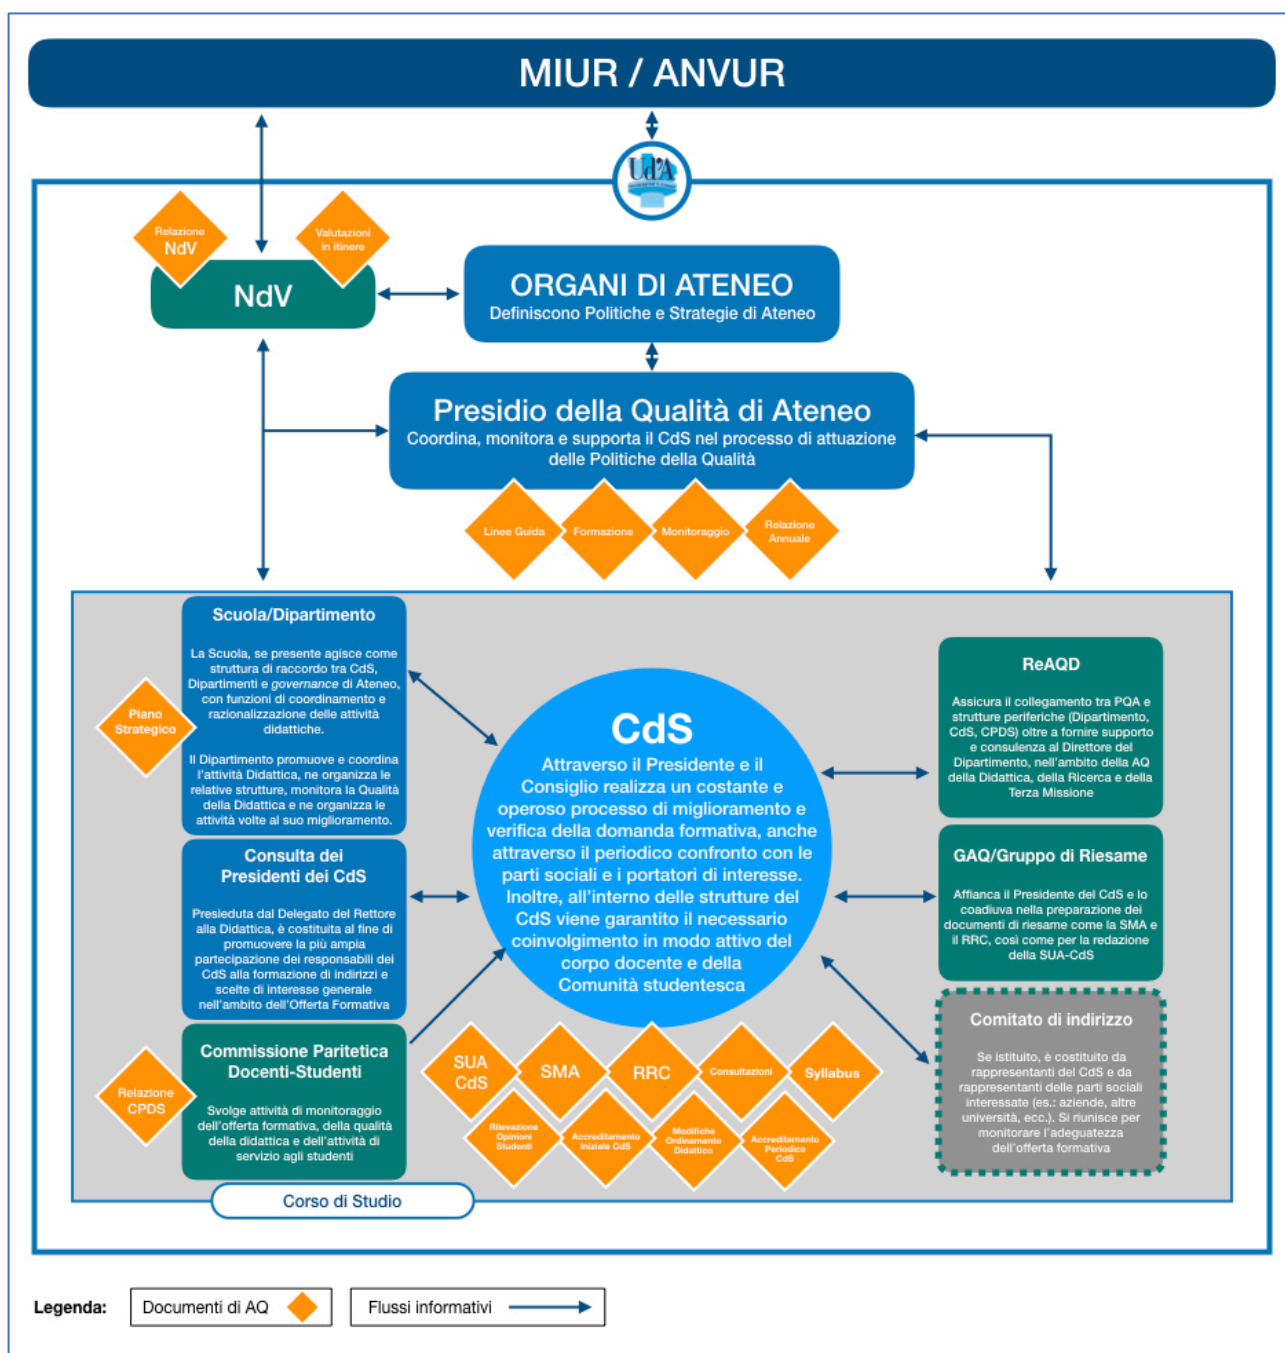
MIUR / ANVUR

UdA

Relazione NdV

Valutazioni in itinere

NdV

ORGANI DI ATENEO
Definiscono Politiche e Strategie di Ateneo

Presidio della Qualità di Ateneo
Coordina, monitora e supporta il CdS nel processo di attuazione delle Politiche della Qualità

Linee Guida

Formazione

Monitoraggio

Relazione Annuale

Scuola/Dipartimento

La Scuola, se presente agisce come struttura di raccordo tra CdS, Dipartimenti e governance di Ateneo, con funzioni di coordinamento e razionalizzazione delle attività didattiche.

Il Dipartimento promuove e coordina l'attività Didattica, ne organizza le relative strutture, monitora la Qualità della Didattica e ne organizza le attività volte al suo miglioramento.

Piano Strategico

Consulta dei Presidenti dei CdS

Presieduta dal Delegato del Rettore alla Didattica, è costituita al fine di promuovere la più ampia partecipazione dei responsabili dei CdS alla formazione di indirizzi e scelte di interesse generale nell'ambito dell'Offerta Formativa

Commissione Paritetica Docenti-Studenti

Svolge attività di monitoraggio dell'offerta formativa, della qualità della didattica e dell'attività di servizio agli studenti

Relazione CPDS

CdS
Attraverso il Presidente e il Consiglio realizza un costante e operoso processo di miglioramento e verifica della domanda formativa, anche attraverso il periodico confronto con le parti sociali e i portatori di interesse. Inoltre, all'interno delle strutture del CdS viene garantito il necessario coinvolgimento in modo attivo del corpo docente e della Comunità studentesca

SUA CdS

SMA

RRC

Consultazioni

Syllabus

Rilevazione Opinioni Studenti

Accreditamento Iniziale CdS

Modifiche Ordinamento Didattico

Accreditamento Periodico CdS

ReAQD

Assicura il collegamento tra PQA e strutture periferiche (Dipartimento, CdS, CPDS) oltre a fornire supporto e consulenza al Direttore del Dipartimento, nell'ambito della AQ della Didattica, della Ricerca e della Terza Missione

GAQ/Gruppo di Riesame

Affianca il Presidente del CdS e lo coadiuva nella preparazione dei documenti di riesame come la SMA e il RRC, così come per la redazione della SUA-CdS

Comitato di indirizzo

Se istituito, è costituito da rappresentanti del CdS e da rappresentanti delle parti sociali interessate (es.: aziende, altre università, ecc.). Si riunisce per monitorare l'adeguatezza dell'offerta formativa

Corso di Studio

Legenda: Documenti di AQ Flussi informativi